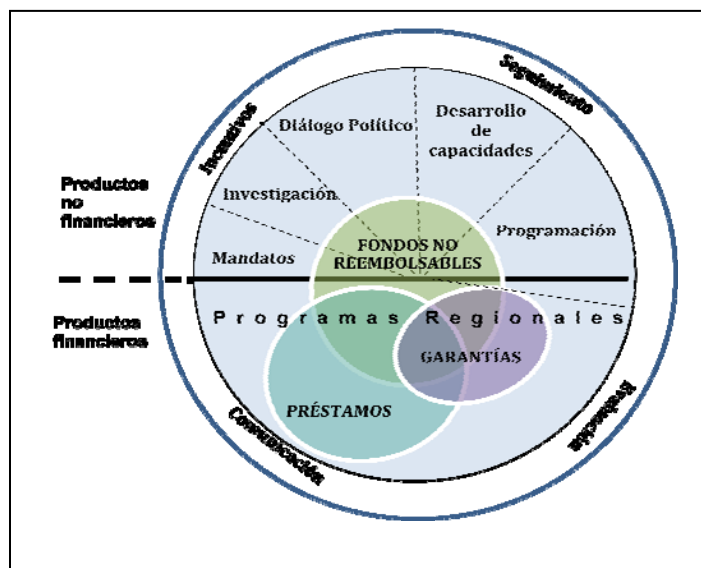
Seguimiento

Incentivos

Diálogo Político

Desarrollo de capacidades

Productos no financieros

Investigación

Programación

Mandatos

FONDOS NO REEMBOLSABLES

Productos financieros

Programas Regionales

GARANTÍAS

PRÉSTAMOS

Comunicación

Evaluación